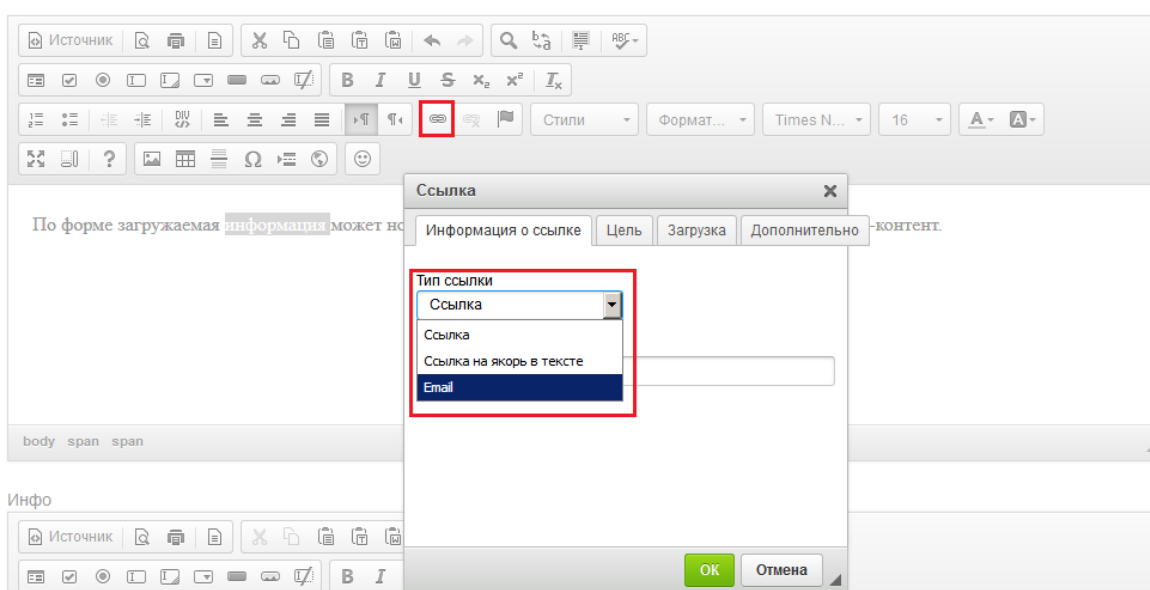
Источник

B I U S $x_2$ $x^2$ $I_x$

Стили Формат... Times N... 16

По форме загружаемая информация может но -контент.

body span span

Инфо

Источник

B I

Ссылка

Информация о ссылке Цель Загрузка Дополнительно

Тип ссылки

Ссылка

Ссылка

Ссылка на якорь в тексте

Email

OK Отмена